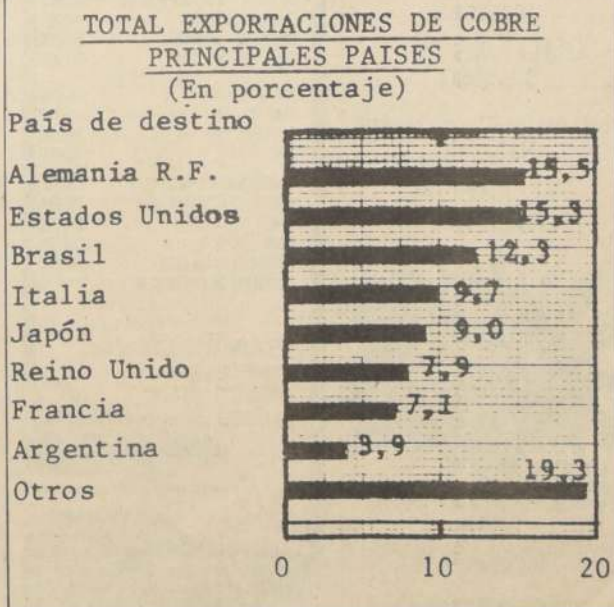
TOTAL EXPORTACIONES DE COBRE
PRINCIPALES PAISES
(En porcentaje)

País de destino

Alemania R.F. 15,5
Estados Unidos 15,3
Brasil 12,3
Italia 9,7
Japón 9,0
Reino Unido 7,9
Francia 7,1
Argentina 3,9
Otros 19,3

0 10 20